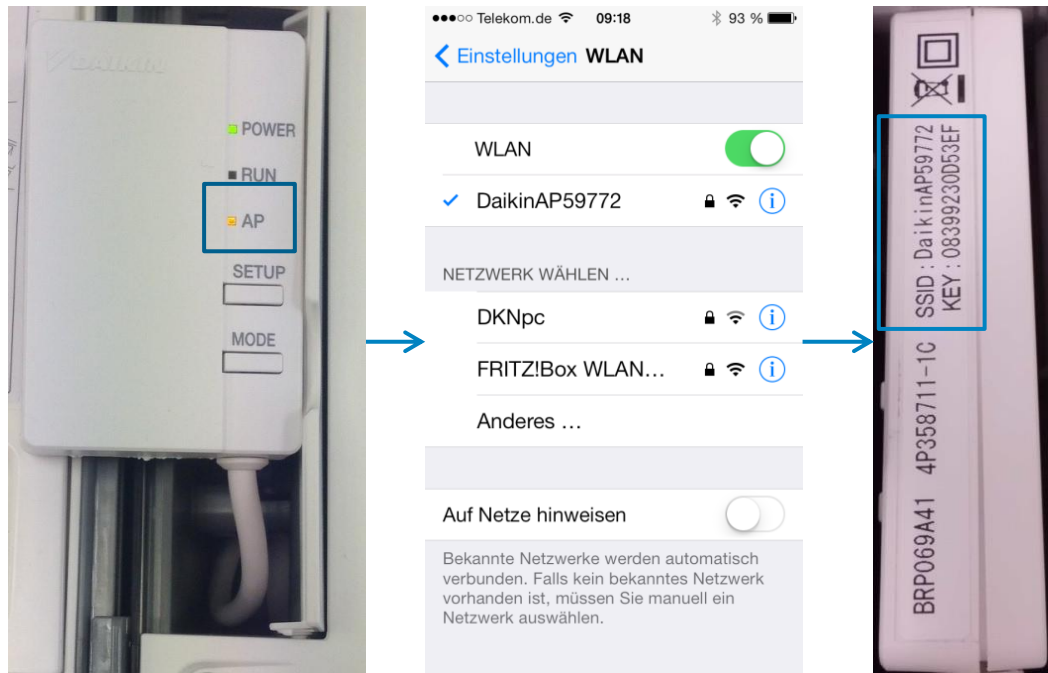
DAIKIN

POWER
RUN
AP
SETUP
MODE

●●●○○ Telekom.de 09:18 93 %

Einstellungen WLAN

WLAN

DaikinAP59772

NETZWERK WÄHLEN ...

DKNpc

FRITZ!Box WLAN...

Anderes ...

Auf Netze hinweisen

Bekannte Netzwerke werden automatisch verbunden. Falls kein bekanntes Netzwerk vorhanden ist, müssen Sie manuell ein Netzwerk auswählen.

SSID: DaikinAP59772
KEY: 08399230D53EF

BRP069A41 4P358711-1C